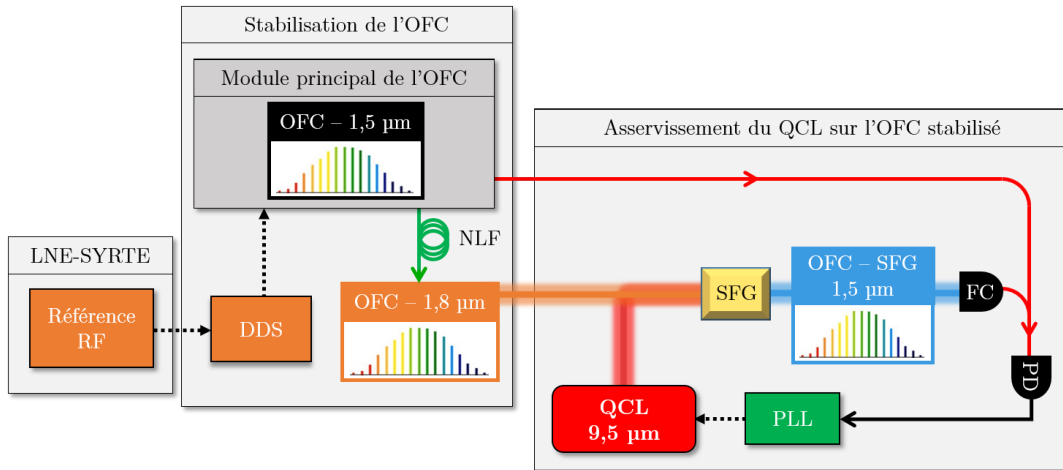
Stabilisation de l'OFC

Module principal de l'OFC

OFC – 1,5 µm

NLF

OFC – 1,8 µm

DDS

LNE-SYRTE

Référence RF

Asservissement du QCL sur l'OFC stabilisé

SFG

OFC – SFG 1,5 µm

FC

PD

PLL

QCL 9,5 µm